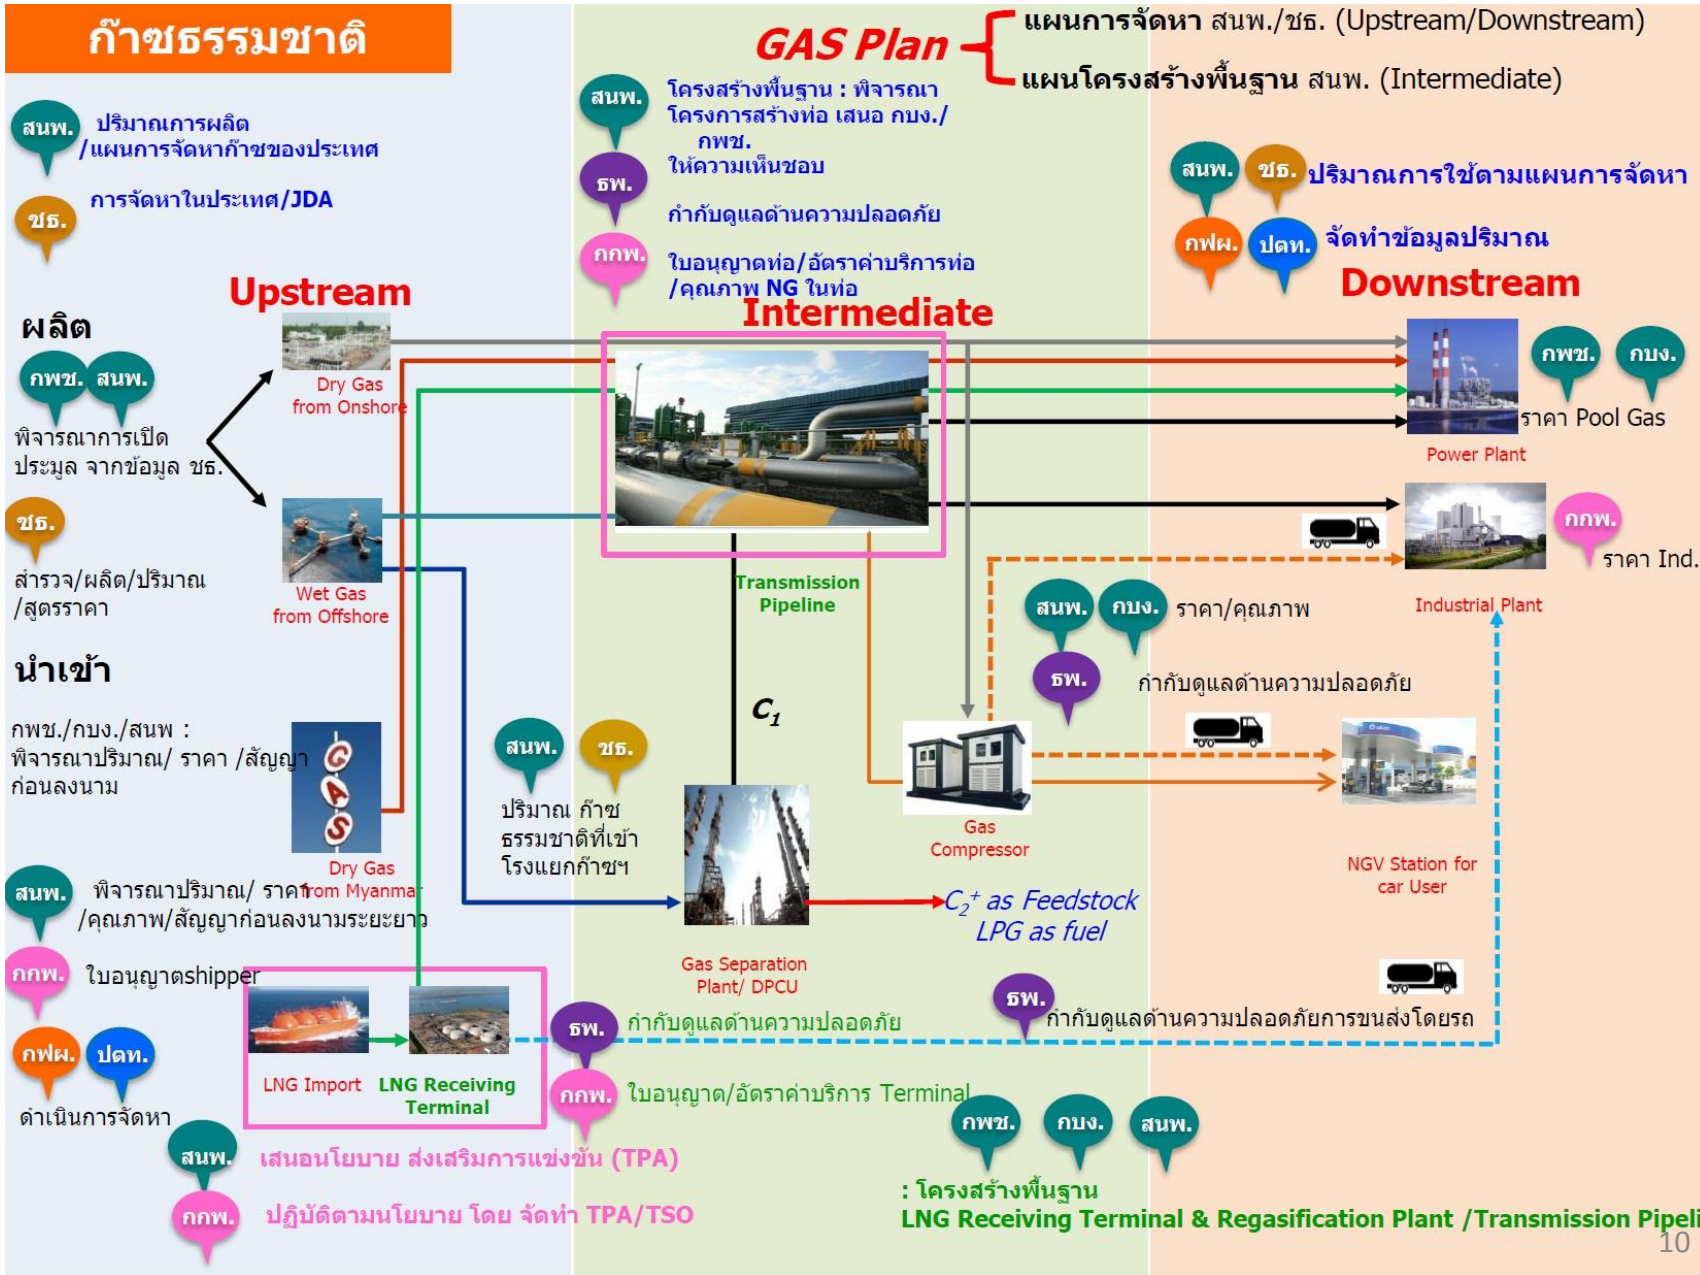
ก๊าซธรรมชาติ

GAS Plan
แผนการจัดหา สนพ./ชธ. (Upstream/Downstream)
แผนโครงสร้างพื้นฐาน สนพ. (Intermediate)

สนพ. ปริมาณการผลิต /แผนการจัดหาก๊าซของประเทศ

ชธ. การจัดหาในประเทศ/JDA

สนพ. โครงสร้างพื้นฐาน : พิจารณาโครงการสร้างท่อ เสนอ กบง./กพช.

ธพ. ให้ความเห็นชอบ
กำกับดูแลด้านความปลอดภัย

กกพ. ใบอนุญาตท่อ/อัตราค่าบริการท่อ /คุณภาพ NG ในท่อ

สนพ. ชธ. ปริมาณการใช้ตามแผนการจัดหา

กฟผ. ปตท. จัดทำข้อมูลปริมาณ

Downstream

Upstream

Intermediate

ผลิต

กพช. สนพ.
พิจารณาการเปิดประมูล จากข้อมูล ชธ.

Dry Gas from Onshore

ชธ.
สำรวจ/ผลิต/ปริมาณ /สูตรราคา

Wet Gas from Offshore

นำเข้า

กพช./กบง./สนพ : พิจารณาปริมาณ/ ราคา /สัญญาก่อนลงนาม

GAS

Dry Gas from Myanmar

สนพ. พิจารณาปริมาณ/ ราคา /คุณภาพ/สัญญาก่อนลงนามระยะยาว

กกพ. ใบอนุญาตshipper

กฟผ. ปตท.
ดำเนินการจัดหา

LNG Import
LNG Receiving Terminal

สนพ. เสนอนโยบาย ส่งเสริมการแข่งขัน (TPA)

กกพ. ปฏิบัติตามนโยบาย โดย จัดทำ TPA/TSO

Transmission Pipeline

$C_1$

สนพ. ชธ.
ปริมาณ ก๊าซธรรมชาติที่เข้าโรงแยกก๊าซฯ

Gas Separation Plant/ DPCU

$C_2^+$ as Feedstock
LPG as fuel

ธพ. กำกับดูแลด้านความปลอดภัย

กกพ. ใบอนุญาต/อัตราค่าบริการ Terminal

Gas Compressor

กพช. กบง.
ราคา Pool Gas
Power Plant

กกพ.
ราคา Ind.
Industrial Plant

สนพ. กบง. ราคา/คุณภาพ

ธพ. กำกับดูแลด้านความปลอดภัย

NGV Station for car User

ธพ. กำกับดูแลด้านความปลอดภัยการขนส่งโดยรถ

กพช. กบง. สนพ.
: โครงสร้างพื้นฐาน
LNG Receiving Terminal & Regasification Plant /Transmission Pipeli

10